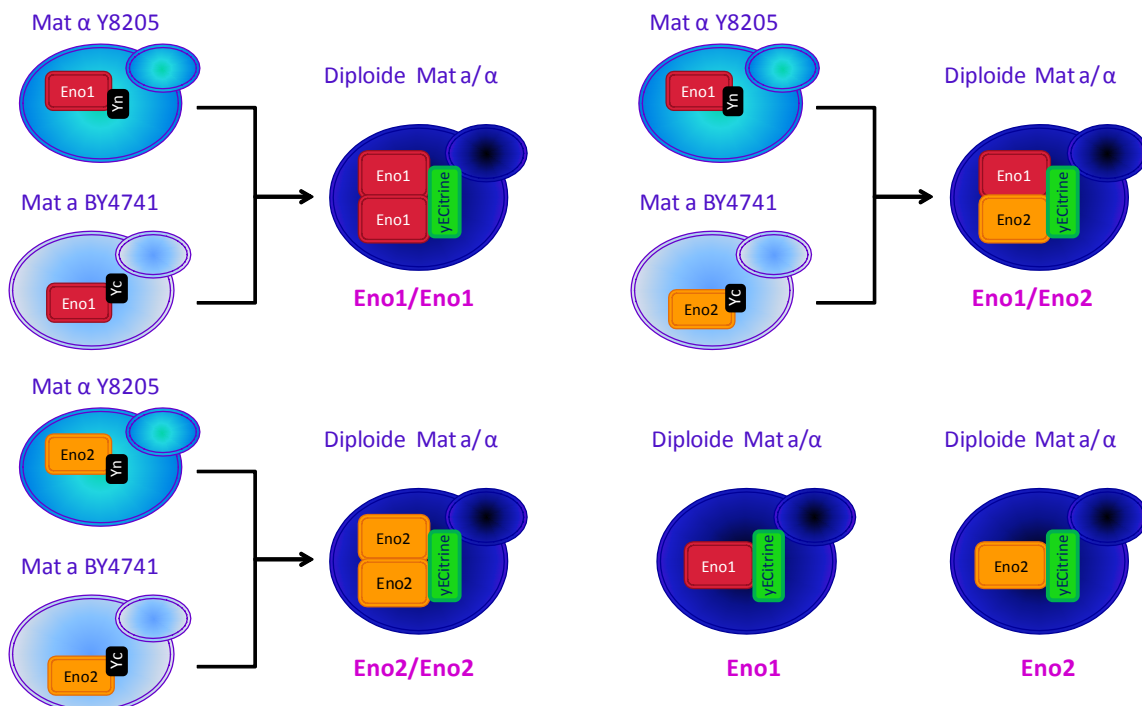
Mat α Y8205

Eno1

Yn

Mat a BY4741

Eno1

Yc

Diploide Mat a/ α

Eno1

Eno1

yECitrine

Eno1/Eno1

Mat α Y8205

Eno1

Yn

Mat a BY4741

Eno2

Yc

Diploide Mat a/ α

Eno1

Eno2

yECitrine

Eno1/Eno2

Mat α Y8205

Eno2

Yn

Mat a BY4741

Eno2

Yc

Diploide Mat a/ α

Eno2

Eno2

yECitrine

Eno2/Eno2

Diploide Mat a/α

Eno1

yECitrine

Eno1

Diploide Mat a/α

Eno2

yECitrine

Eno2